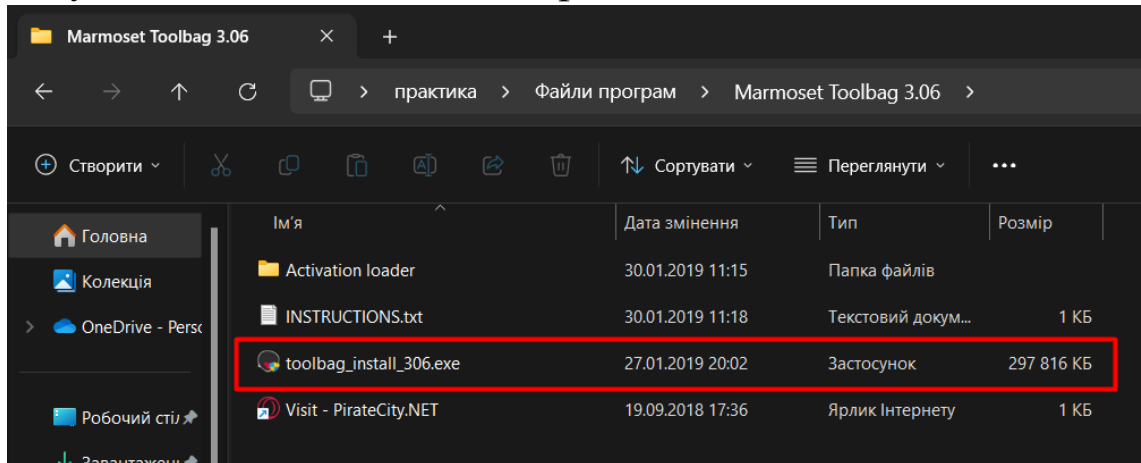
Marmoset Toolbag 3.06 ×  +

← → ↑ C  > практика > Файли програм > Marmoset Toolbag 3.06 >

Створити ˅  Сортувати ˅  Переглянути ˅  •••

Головна
Колекція
OneDrive - Persc
Робочий стіл
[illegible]

| Ім'я | Дата змінення | Тип | Розмір |
|---|---|---|---|
| Activation loader | 30.01.2019 11:15 | Папка файлів | |
| INSTRUCTIONS.txt | 30.01.2019 11:18 | Текстовий докум... | 1 КБ |
| toolbag_install_306.exe | 27.01.2019 20:02 | Застосунок | 297 816 КБ |
| Visit - PirateCity.NET | 19.09.2018 17:36 | Ярлик Інтернету | 1 КБ |